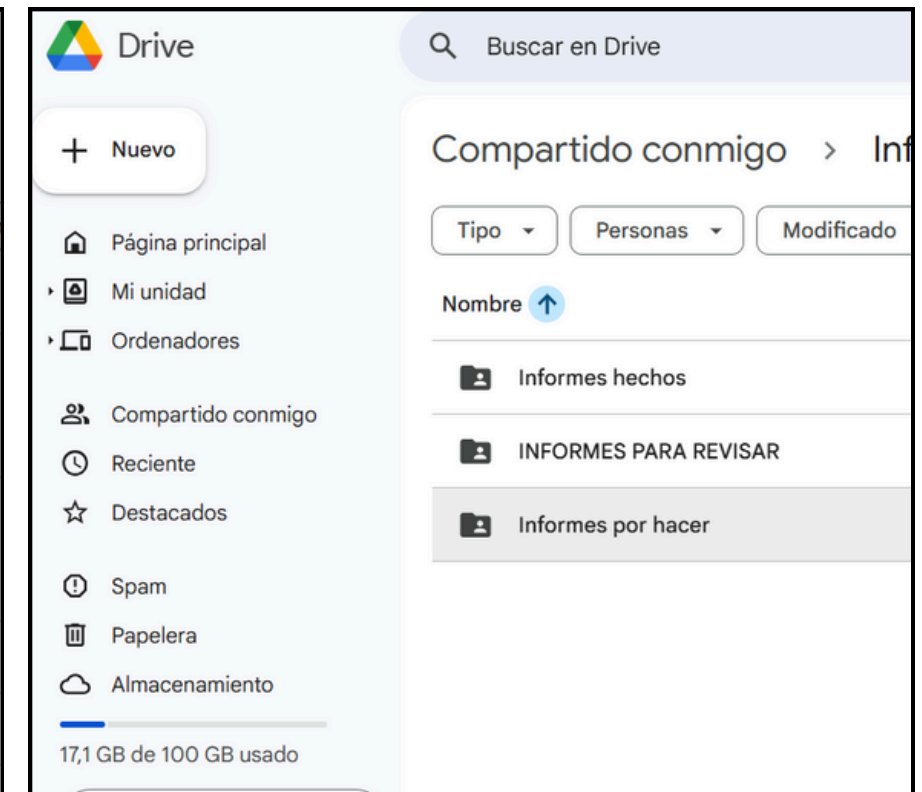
Drive

Buscar en Drive

Nuevo

Página principal
Mi unidad
Ordenadores

Compartido conmigo
Reciente
Destacados

Spam
Papelera
Almacenamiento

17,1 GB de 100 GB usado

Compartido conmigo > Inf

Tipo
Personas
Modificado

Nombre

Informes hechos
INFORMES PARA REVISAR
Informes por hacer